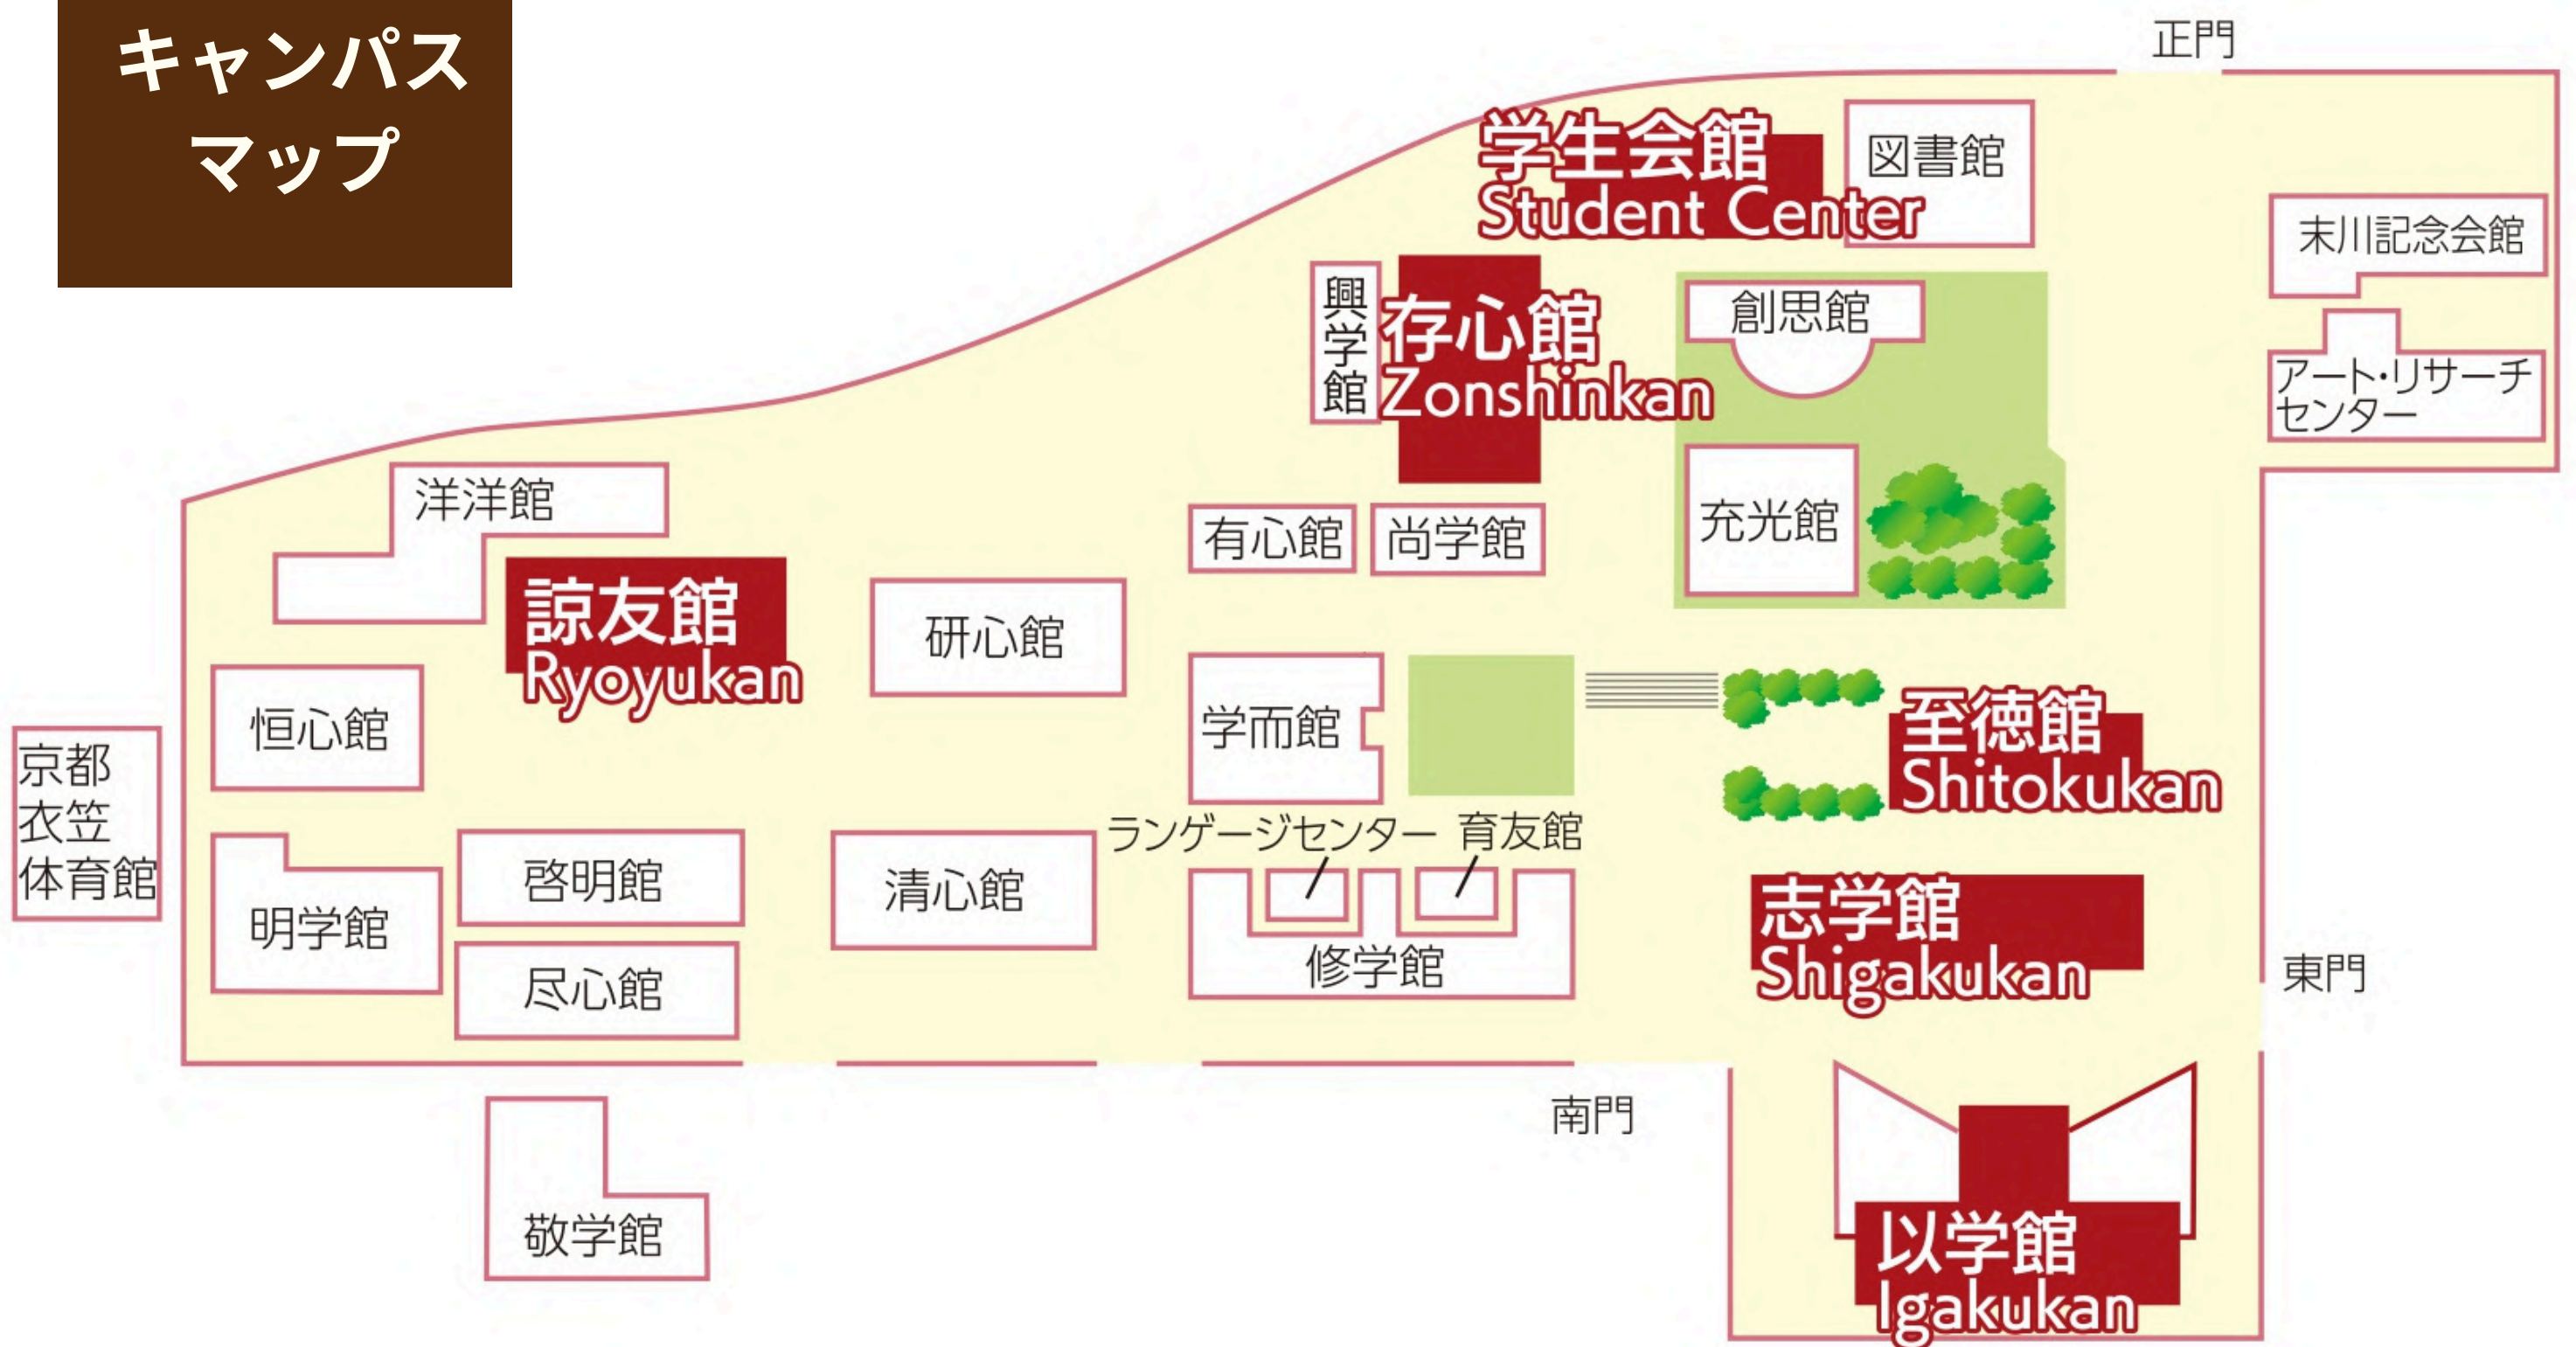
キャンパスマップ

正門

学生会館
Student Center

図書館

末川記念会館

興学館

存心館
Zonshinkan

創思館

アート・リサーチセンター

充光館

洋洋館

有心館

尚学館

諒友館
Ryoyukan

研心館

恒心館

学而館

至徳館
Shitokukan

京都衣笠体育館

ランゲージセンター

育友館

啓明館

清心館

明学館

志学館
Shigakukan

修学館

尽心館

東門

南門

敬学館

以学館
Igakukan